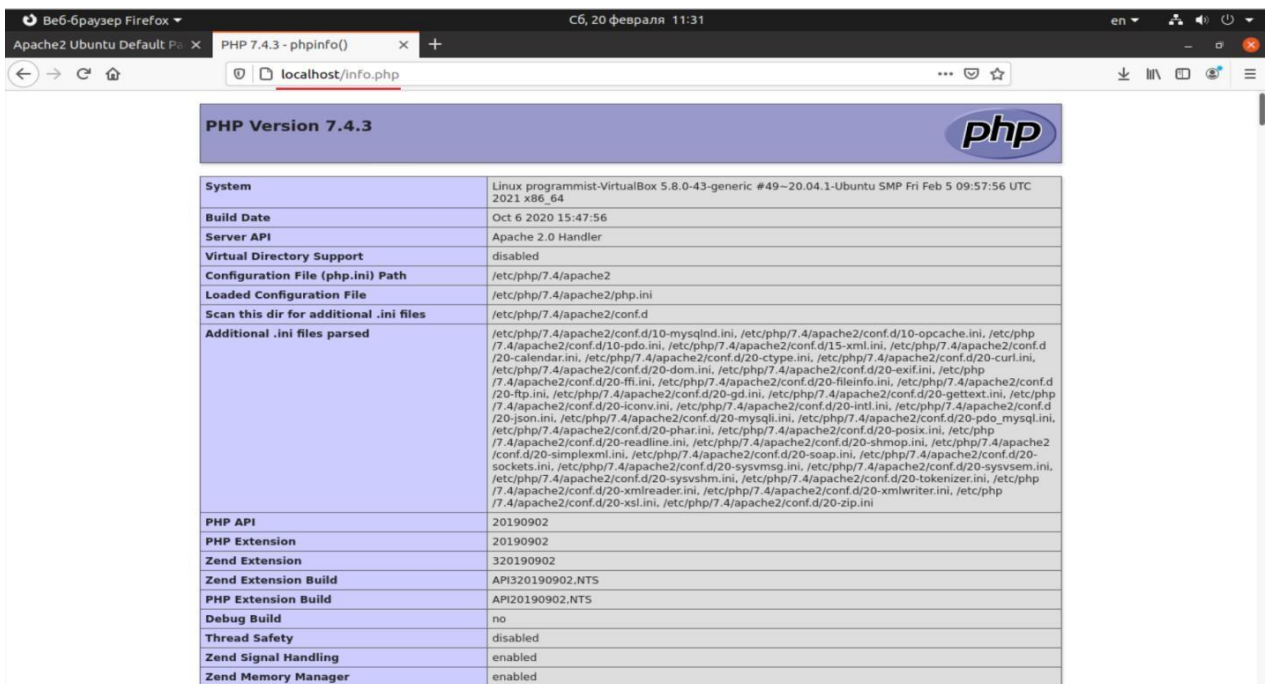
Веб-браузер Firefox ▾ Сб, 20 февраля 11:31 en ▾

Apache2 Ubuntu Default Pa × PHP 7.4.3 - phpinfo() × +

localhost/info.php

PHP Version 7.4.3

php

| System | Linux programmist-VirtualBox 5.8.0-43-generic #49~20.04.1-Ubuntu SMP Fri Feb 5 09:57:56 UTC 2021 x86_64 |
|---|---|
| Build Date | Oct 6 2020 15:47:56 |
| Server API | Apache 2.0 Handler |
| Virtual Directory Support | disabled |
| Configuration File (php.ini) Path | /etc/php/7.4/apache2 |
| Loaded Configuration File | /etc/php/7.4/apache2/php.ini |
| Scan this dir for additional .ini files | /etc/php/7.4/apache2/conf.d |
| Additional .ini files parsed | /etc/php/7.4/apache2/conf.d/10-mysqlnd.ini, /etc/php/7.4/apache2/conf.d/10-opcache.ini, /etc/php/7.4/apache2/conf.d/10-pdo.ini, /etc/php/7.4/apache2/conf.d/15-xml.ini, /etc/php/7.4/apache2/conf.d/20-calendar.ini, /etc/php/7.4/apache2/conf.d/20-ctype.ini, /etc/php/7.4/apache2/conf.d/20-curl.ini, /etc/php/7.4/apache2/conf.d/20-dom.ini, /etc/php/7.4/apache2/conf.d/20-exif.ini, /etc/php/7.4/apache2/conf.d/20-ffi.ini, /etc/php/7.4/apache2/conf.d/20-fileinfo.ini, /etc/php/7.4/apache2/conf.d/20-ftp.ini, /etc/php/7.4/apache2/conf.d/20-gd.ini, /etc/php/7.4/apache2/conf.d/20-gettext.ini, /etc/php/7.4/apache2/conf.d/20-iconv.ini, /etc/php/7.4/apache2/conf.d/20-intl.ini, /etc/php/7.4/apache2/conf.d/20-json.ini, /etc/php/7.4/apache2/conf.d/20-mysqli.ini, /etc/php/7.4/apache2/conf.d/20-pdo_mysql.ini, /etc/php/7.4/apache2/conf.d/20-phar.ini, /etc/php/7.4/apache2/conf.d/20-posix.ini, /etc/php/7.4/apache2/conf.d/20-readline.ini, /etc/php/7.4/apache2/conf.d/20-shmop.ini, /etc/php/7.4/apache2/conf.d/20-simplexml.ini, /etc/php/7.4/apache2/conf.d/20-soap.ini, /etc/php/7.4/apache2/conf.d/20-sockets.ini, /etc/php/7.4/apache2/conf.d/20-sysvmsg.ini, /etc/php/7.4/apache2/conf.d/20-sysvsem.ini, /etc/php/7.4/apache2/conf.d/20-sysvshm.ini, /etc/php/7.4/apache2/conf.d/20-tokenizer.ini, /etc/php/7.4/apache2/conf.d/20-xmlreader.ini, /etc/php/7.4/apache2/conf.d/20-xmlwriter.ini, /etc/php/7.4/apache2/conf.d/20-xsl.ini, /etc/php/7.4/apache2/conf.d/20-zip.ini |
| PHP API | 20190902 |
| PHP Extension | 20190902 |
| Zend Extension | 320190902 |
| Zend Extension Build | API320190902,NTS |
| PHP Extension Build | API20190902,NTS |
| Debug Build | no |
| Thread Safety | disabled |
| Zend Signal Handling | enabled |
| Zend Memory Manager | enabled |